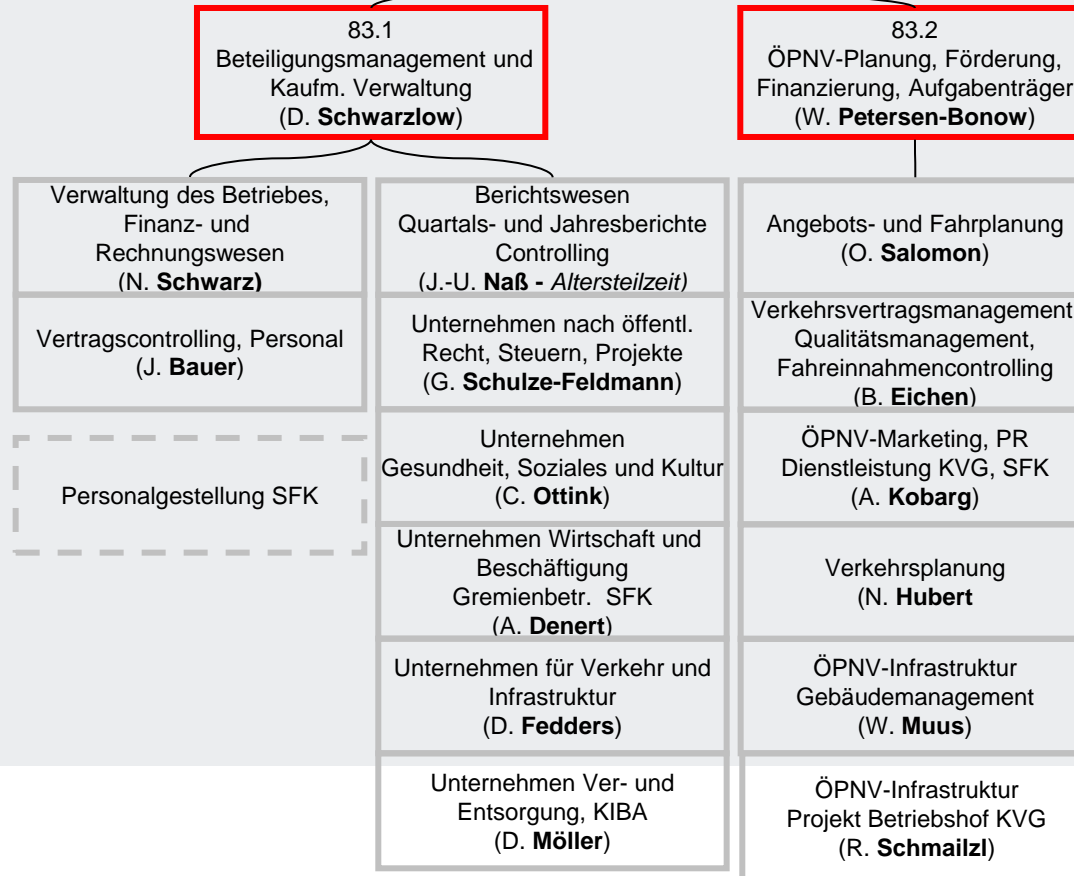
83.1
Beteiligungsmanagement und Kaufm. Verwaltung
(D. **Schwarzlow**)

Verwaltung des Betriebes, Finanz- und Rechnungswesen
(N. **Schwarz)**

Vertragscontrolling, Personal
(J. **Bauer**)

Personalgestellung SFK

Berichtswesen
Quartals- und Jahresberichte
Controlling
(J.-U. **Naß -** *Altersteilzeit)*

Unternehmen nach öffentl. Recht, Steuern, Projekte
(G. **Schulze-Feldmann**)

Unternehmen
Gesundheit, Soziales und Kultur
(C. **Ottink**)

Unternehmen Wirtschaft und Beschäftigung
Gremienbetr. SFK
(A. **Denert**)

Unternehmen für Verkehr und Infrastruktur
(D. **Fedders**)

Unternehmen Ver- und Entsorgung, KIBA
(D. **Möller**)

83.2
ÖPNV-Planung, Förderung, Finanzierung, Aufgabenträger
(W. **Petersen-Bonow**)

Angebots- und Fahrplanung
(O. **Salomon**)

Verkehrsvertragsmanagement
Qualitätsmanagement,
Fahreinnahmencontrolling
(B. **Eichen**)

ÖPNV-Marketing, PR
Dienstleistung KVG, SFK
(A. **Kobarg**)

Verkehrsplanung
(N. **Hubert**

ÖPNV-Infrastruktur
Gebäudemanagement
(W. **Muus**)

ÖPNV-Infrastruktur
Projekt Betriebshof KVG
(R. **Schmailzl**)